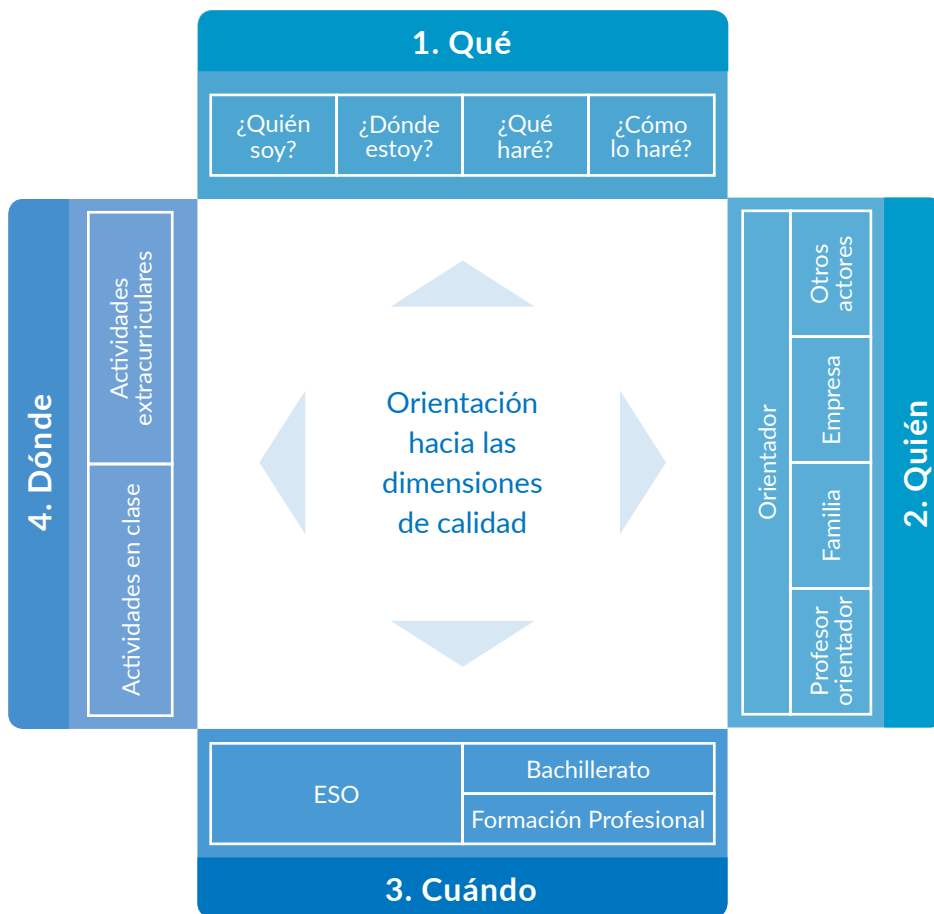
1. Qué

¿Quién soy?
¿Dónde estoy?
¿Qué haré?
¿Cómo lo haré?

4. Dónde

Actividades extracurriculares
Actividades en clase

Orientación hacia las dimensiones de calidad

2. Quién

Orientador
Otros actores
Empresa
Familia
Profesor orientador

ESO
Bachillerato
Formación Profesional

3. Cuándo